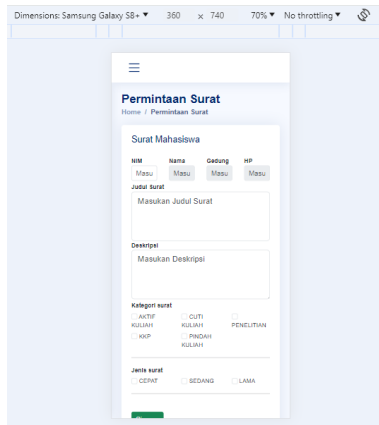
Dimensions: Samsung Galaxy S8+ ▾ 360 × 740 70% ▾ No throttling ▾

Permintaan Surat
Home / Permintaan Surat

Surat Mahasiswa

NIM
Masu

Nama
Masu

Gedung
Masu

HP
Masu

Judul surat
Masukan Judul Surat

Deskripsi
Masukan Deskripsi

Kategori surat
AKTIF KULIAH
CUTI KULIAH
PENELITIAN
KKP
PINDAH KULIAH

Jenis surat
CEPAT
SEDANG
LAMA